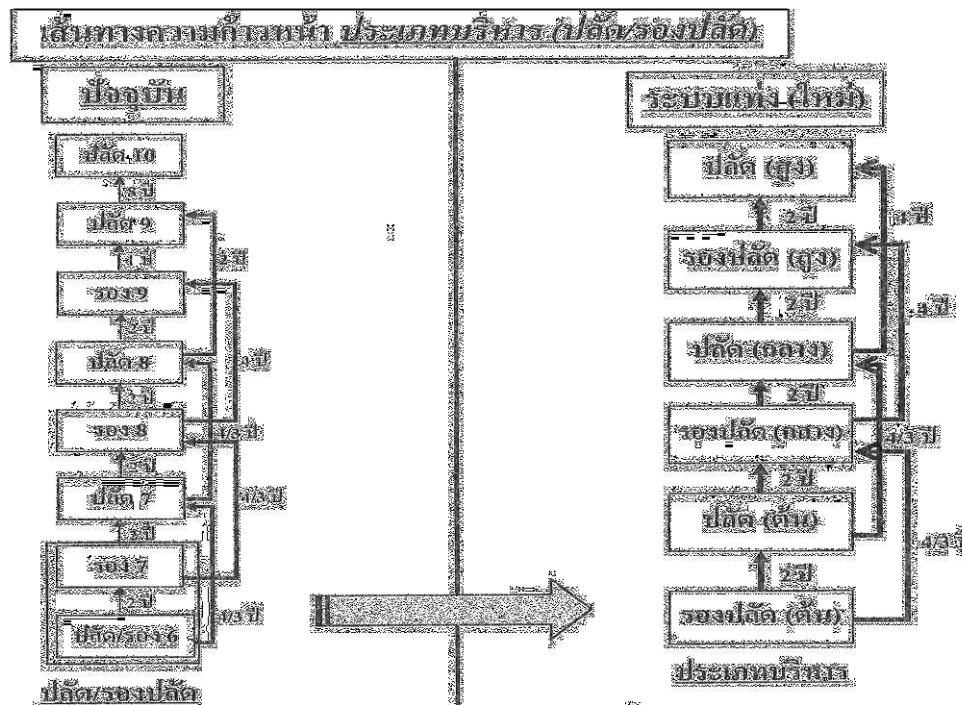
เส้นทางความก้าวหน้า ประเภทบริหาร (ปลัด/รองปลัด)

ปัจจุบัน

ปลัด 10

ปลัด 9

รอง 9

ปลัด 8

รอง 8

ปลัด 7

รอง 7

ปลัด/รอง 6

ปลัด/รองปลัด

ระบบแท่ง (ใหม่)

ปลัด (สูง)

2 ปี

รองปลัด (สูง)

2 ปี

ปลัด (กลาง)

2 ปี

รองปลัด (กลาง)

2 ปี

ปลัด (ต้น)

2 ปี

รองปลัด (ต้น)

3 ปี

3 ปี

4/3 ปี

4/3 ปี

ประเภทบริหาร